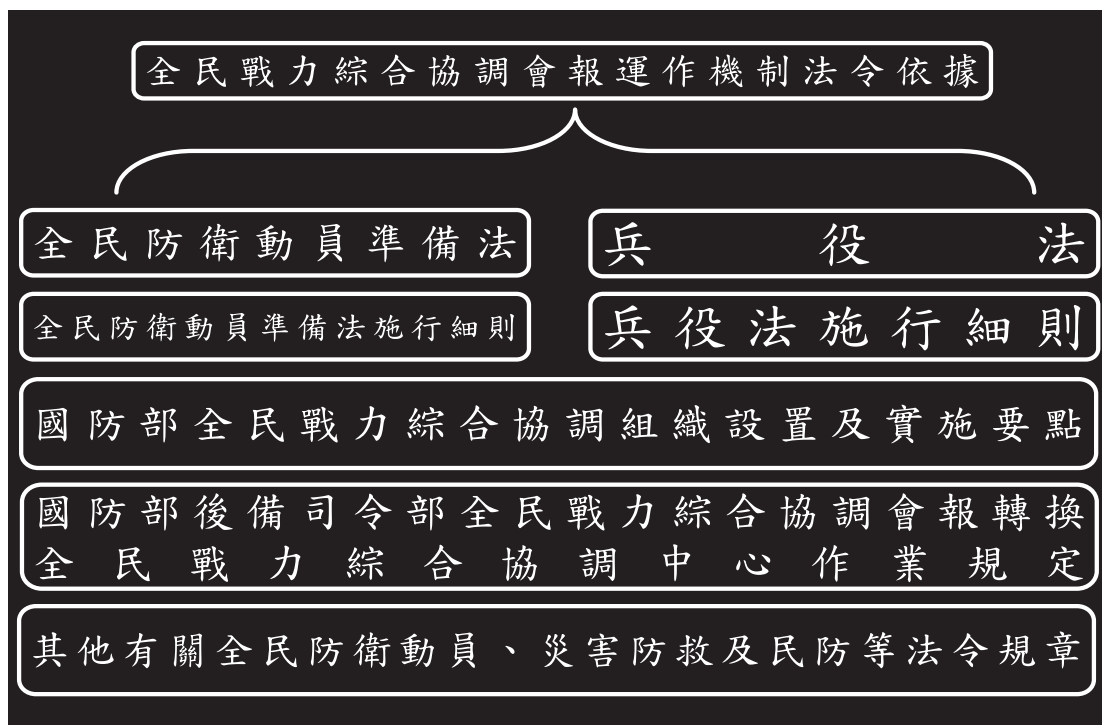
全民戰力綜合協調會報運作機制法令依據

全民防衛動員準備法

兵役法

全民防衛動員準備法施行細則

兵役法施行細則

國防部全民戰力綜合協調組織設置及實施要點

國防部後備司令部全民戰力綜合協調會報轉換全民戰力綜合協調中心作業規定

其他有關全民防衛動員、災害防救及民防等法令規章